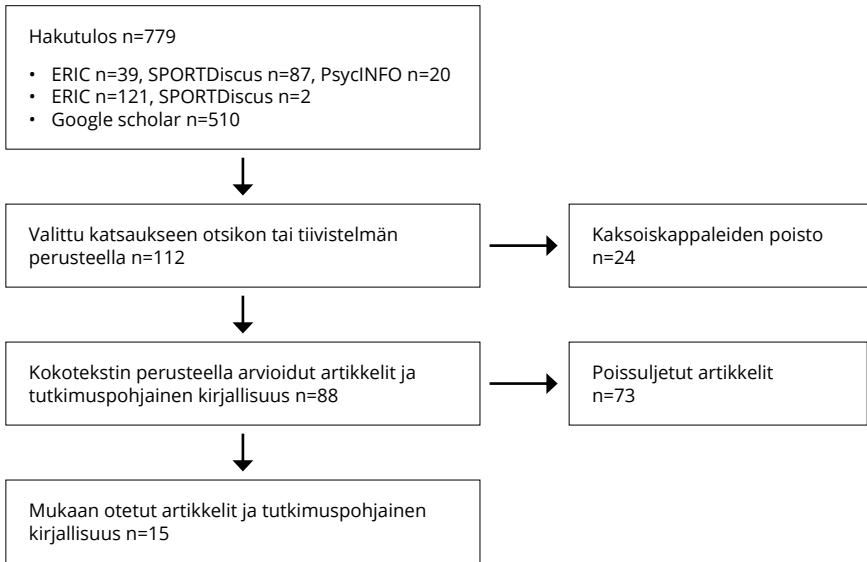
Hakutulos n=779

- ERIC n=39, SPORTDiscus n=87, PsycINFO n=20
- ERIC n=121, SPORTDiscus n=2
- Google scholar n=510

Valittu katsaukseen otsikon tai tiivistelmän perusteella n=112

Kaksoiskappaleiden poisto n=24

Kokotekstin perusteella arvioidut artikkelit ja tutkimuspohjainen kirjallisuus n=88

Poissuljetut artikkelit n=73

Mukaan otetut artikkelit ja tutkimuspohjainen kirjallisuus n=15